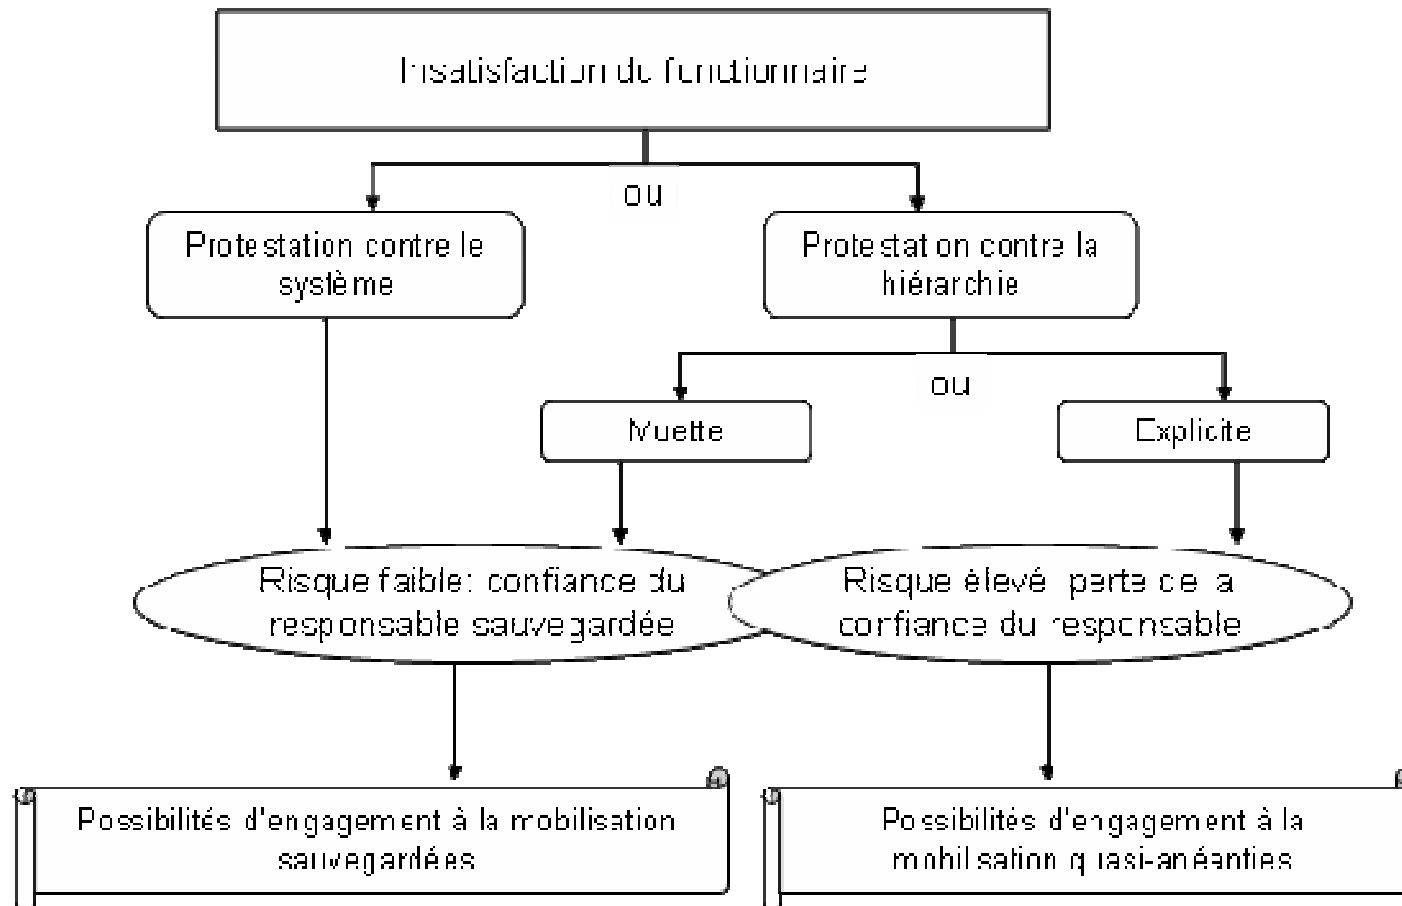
Insatisfaction du fonctionnaire

ou

Protestation contre le système

Protestation contre la hiérarchie

ou

Muette

Explicite

Risque faible: confiance du responsable sauvegardée

Risque élevé: perte de la confiance du responsable

Possibilités d'engagement à la mobilisation sauvegardées

Possibilités d'engagement à la mobilisation quasi-anéanties